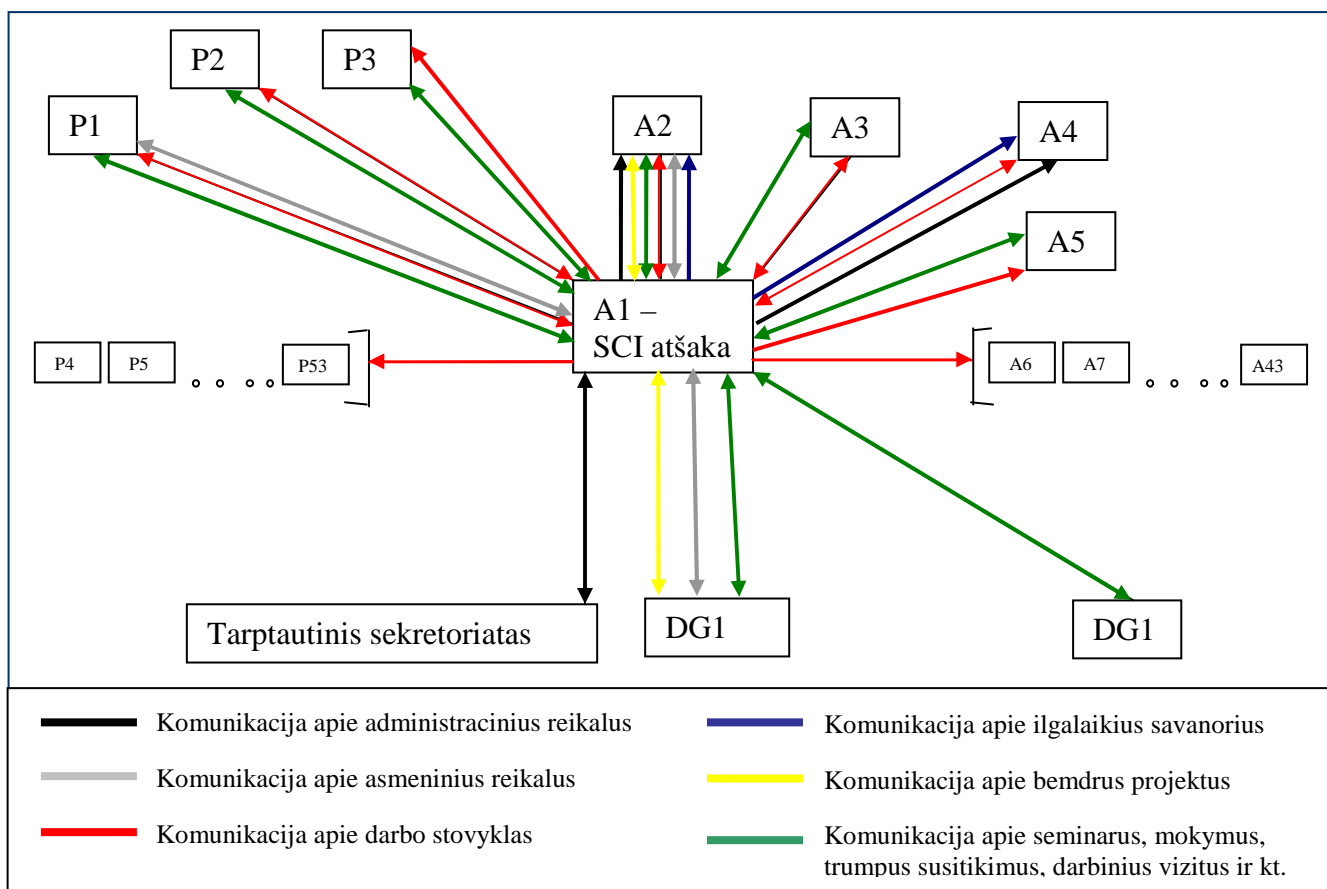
P2

P3

P1

A2

A3

A4

A5

A1 – SCI atšaka

P4 P5 . . . . P53

A6 A7 . . . . A43

Tarptautinis sekretoriatas

DG1

DG1

Komunikacija apie administracinius reikalus

Komunikacija apie asmeninius reikalus

Komunikacija apie darbo stovyklas

Komunikacija apie ilgalaikius savanorius

Komunikacija apie bemdrus projektus

Komunikacija apie seminarus, mokymus, trumpus susitikimus, darbinius vizitus ir kt.